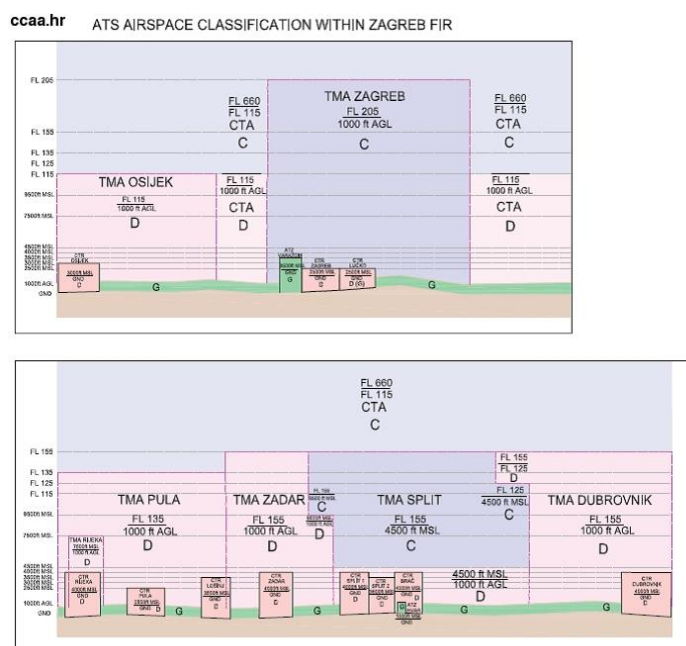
ccaa.hr ATS AIRSPACE CLASSIFICATION WITHIN ZAGREB FIR

FL 205
FL 155
FL 135
FL 125
FL 115
9500ft MSL
7500ft MSL
4500ft MSL
4000ft MSL
3500ft MSL
3000ft MSL
2500ft MSL
1000ft AGL
GND

TMA OSIJEK
FL 115
1000 ft AGL
D

CTR OSIJEK
3000ft MSL
GND
C

FL 660
FL 115
CTA
C

FL 115
1000 ft AGL
CTA
D

TMA ZAGREB
FL 205
1000 ft AGL
C

ATZ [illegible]
3500ft MSL
GND
G

CTR ZAGREB
2500ft MSL
GND
D

CTR LUČKO
2500ft MSL
GND
D (G)

G

FL 660
FL 115
CTA
C

FL 115
1000 ft AGL
CTA
D

FL 660
FL 115
CTA
C

FL 155
FL 135
FL 125
FL 115
9500ft MSL
7500ft MSL
4500ft MSL
4000ft MSL
3500ft MSL
3000ft MSL
2500ft MSL
1000ft AGL
GND

TMA RIJEKA
3000ft MSL
1000 ft AGL
D

CTR RIJEKA
3000ft MSL
GND
D

TMA PULA
FL 135
1000 ft AGL
D

CTR PULA
2500ft MSL
GND D

G

CTR LOŠINJ
3000ft MSL
GND
D

TMA ZADAR
FL 155
1000 ft AGL
D

CTR ZADAR
4000ft MSL
GND

G

FL 155
9500 ft MSL
C

4000ft MSL
1000 ft AGL
D

TMA SPLIT
FL 155
4500 ft MSL
C

FL 155
FL 125
D

FL 125
4500 ft MSL
C

CTR SPLIT 1
4000ft MSL
GND
D

CTR SPLIT 2
2500ft MSL
GND
D

CTR BRAČ
4000ft MSL
GND
D

ATZ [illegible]
GND

4500 ft MSL
1000 ft AGL
D

G

TMA DUBROVNIK
FL 155
1000 ft AGL
D

G

CTR DUBROVNIK
4000ft MSL
GND
D